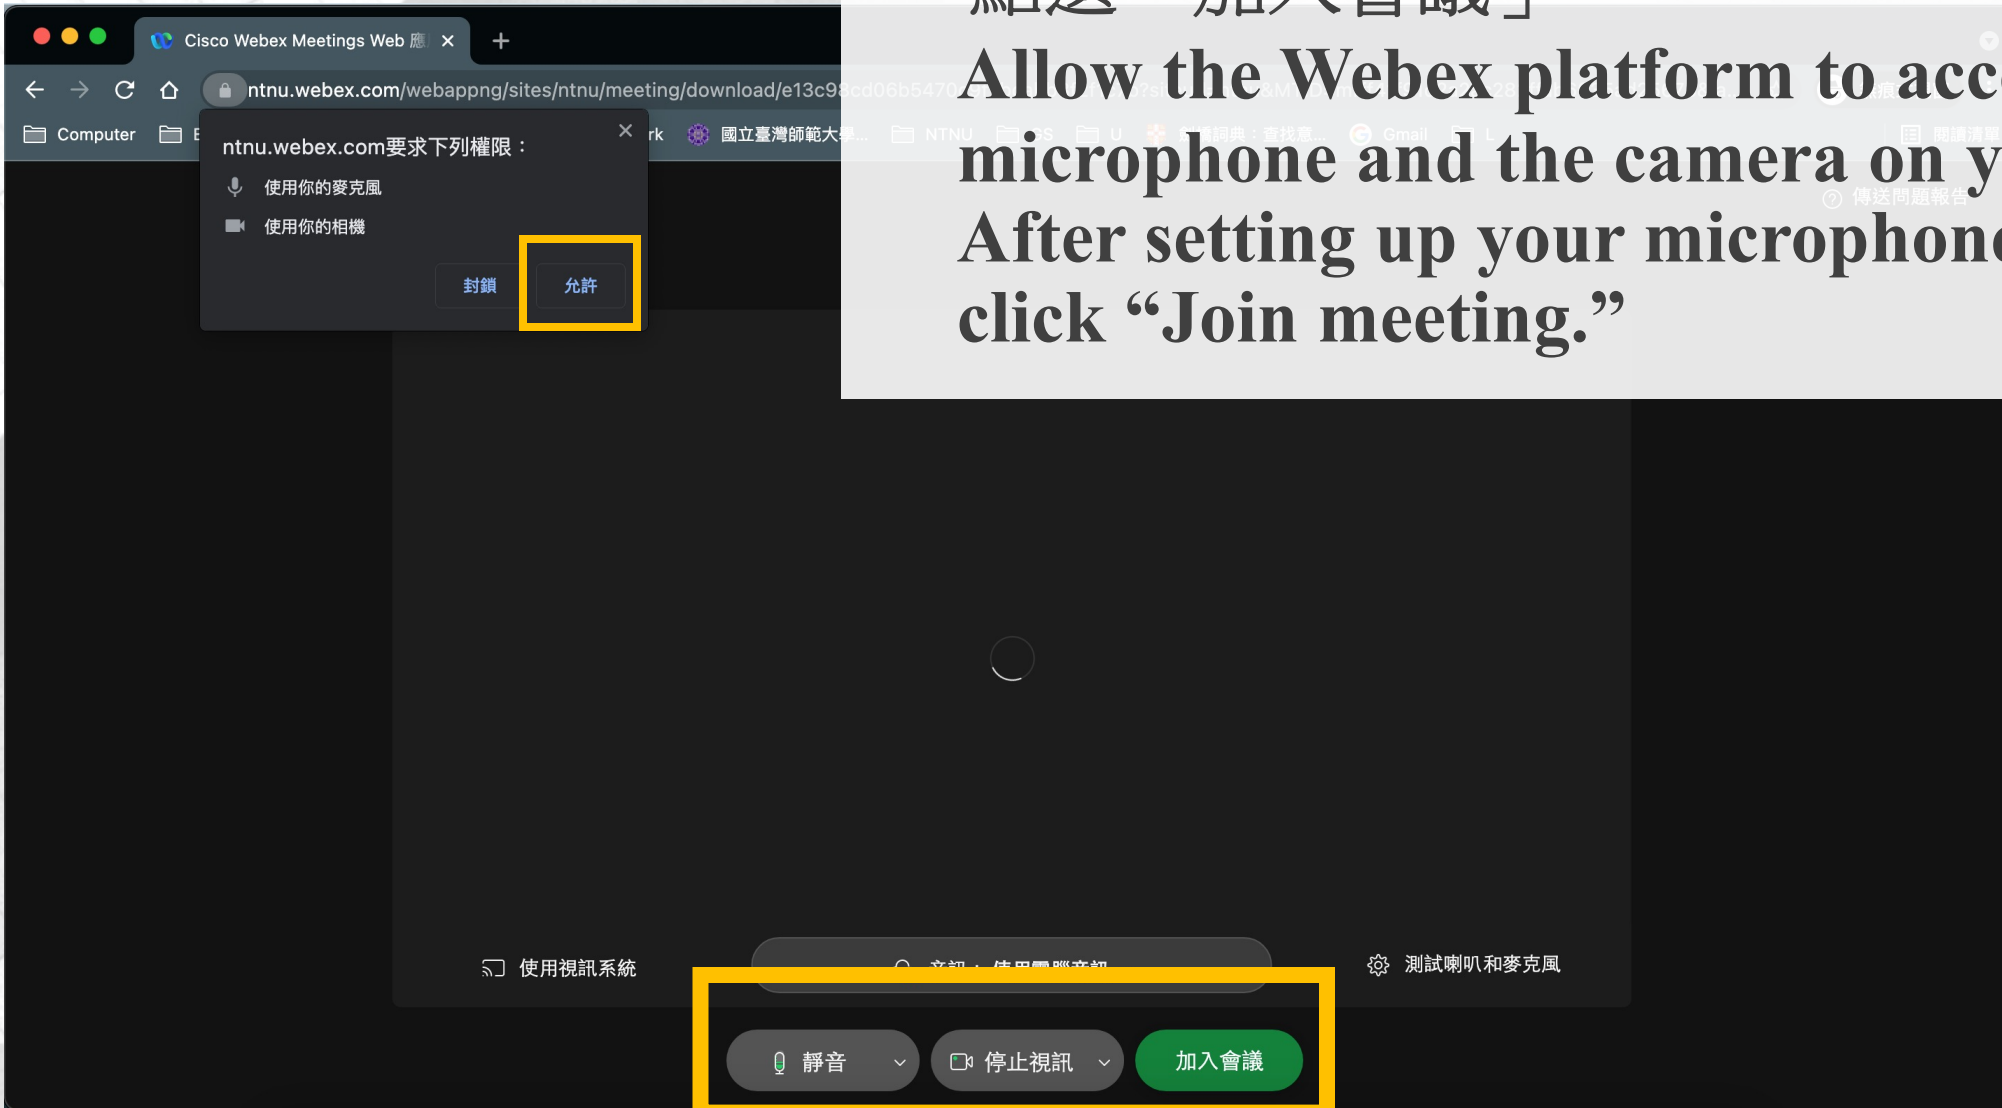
Cisco Webex Meetings Web 應
ntnu.webex.com/webappng/sites/ntnu/meeting/download/e13c98cd06b5470
Computer
rk
國立臺灣師範大學...
NTNU
Gmail
閱讀清單

ntnu.webex.com要求下列權限：
使用你的麥克風
使用你的相機
封鎖
允許

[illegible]「加入會議」
Allow the Webex platform to acc
microphone and the camera on y
After setting up your microphon
click “Join meeting.”

傳送問題報告

使用視訊系統
音訊：使用電腦音訊
測試喇叭和麥克風
靜音
停止視訊
加入會議